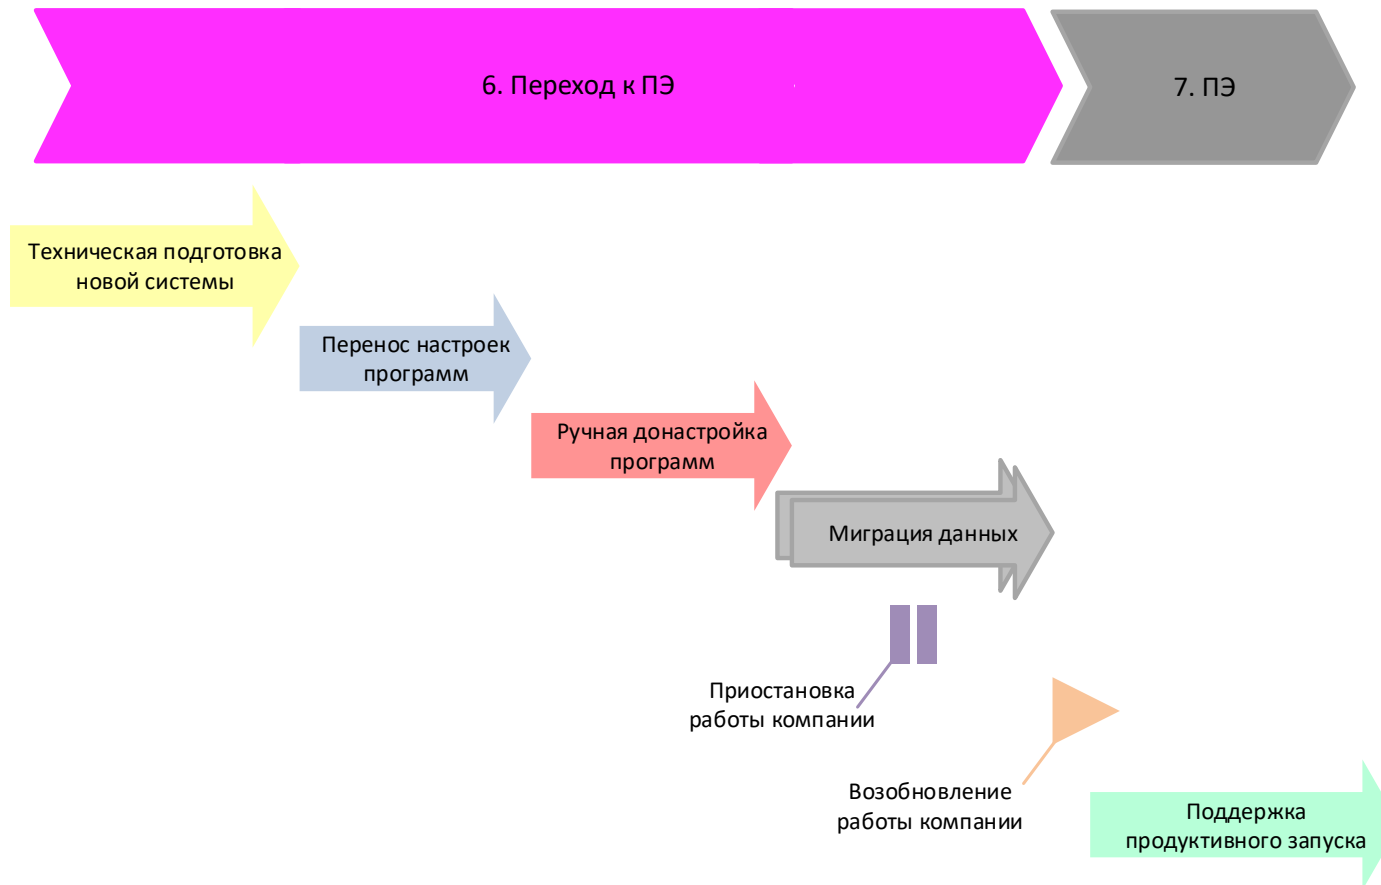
6. Переход к ПЭ

7. ПЭ

Техническая подготовка новой системы

Перенос настроек программ

Ручная донастройка программ

Миграция данных

Приостановка работы компании

Возобновление работы компании

Поддержка продуктивного запуска